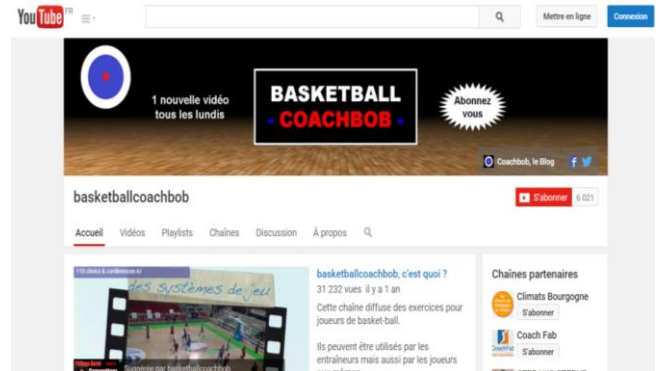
YouTube FR

Mettre en ligne

Connexion

1 nouvelle vidéo tous les lundis

BASKETBALL - COACHBOB -

Abonnez vous

Coachbob, le Blog

basketballcoachbob

S'abonner 6 021

Accueil Vidéos Playlists Chaînes Discussion À propos

119 clinics & conférences ici

des systèmes de jeu

basketballcoachbob, c'est quoi ?

31 232 vues il y a 1 an

Cette chaîne diffuse des exercices pour joueurs de basket-ball.

Ils peuvent être utilisés par les entraîneurs mais aussi par les joueurs

Suggérée par basketballcoachbob

Chaînes partenaires

Climats Bourgogne

S'abonner

Coach Fab

S'abonner